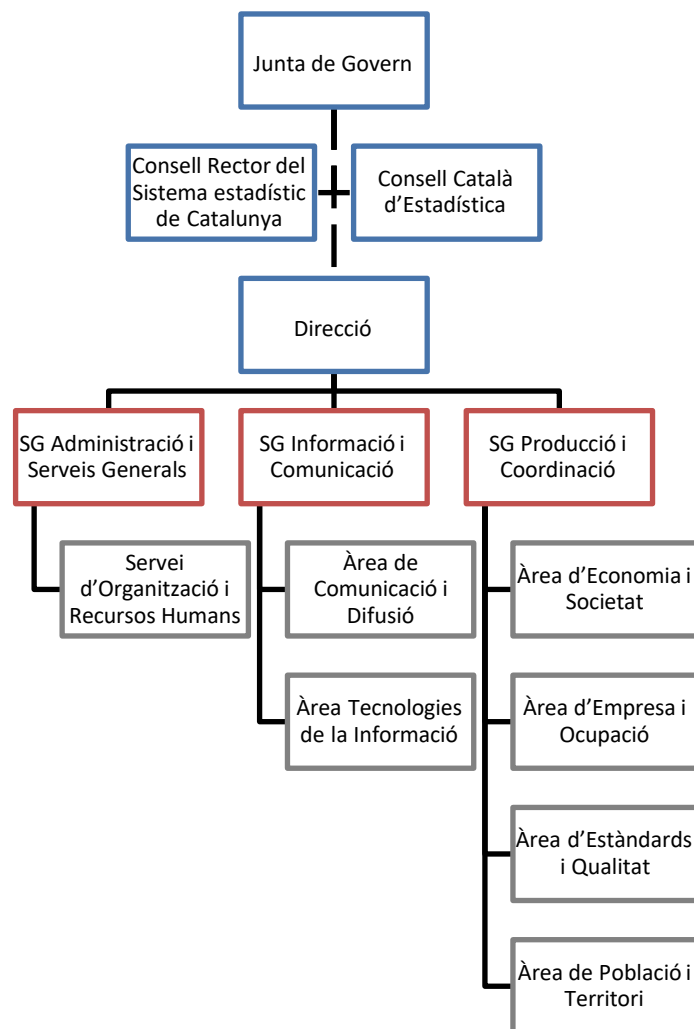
Junta de Govern

Consell Rector del Sistema estadístic de Catalunya

Consell Català d'Estadística

Direcció

SG Administració i Serveis Generals

SG Informació i Comunicació

SG Producció i Coordinació

Servei d'Organització i Recursos Humans

Àrea de Comunicació i Difusió

Àrea Tecnologies de la Informació

Àrea d'Economia i Societat

Àrea d'Empresa i Ocupació

Àrea d'Estàndards i Qualitat

Àrea de Població i Territori